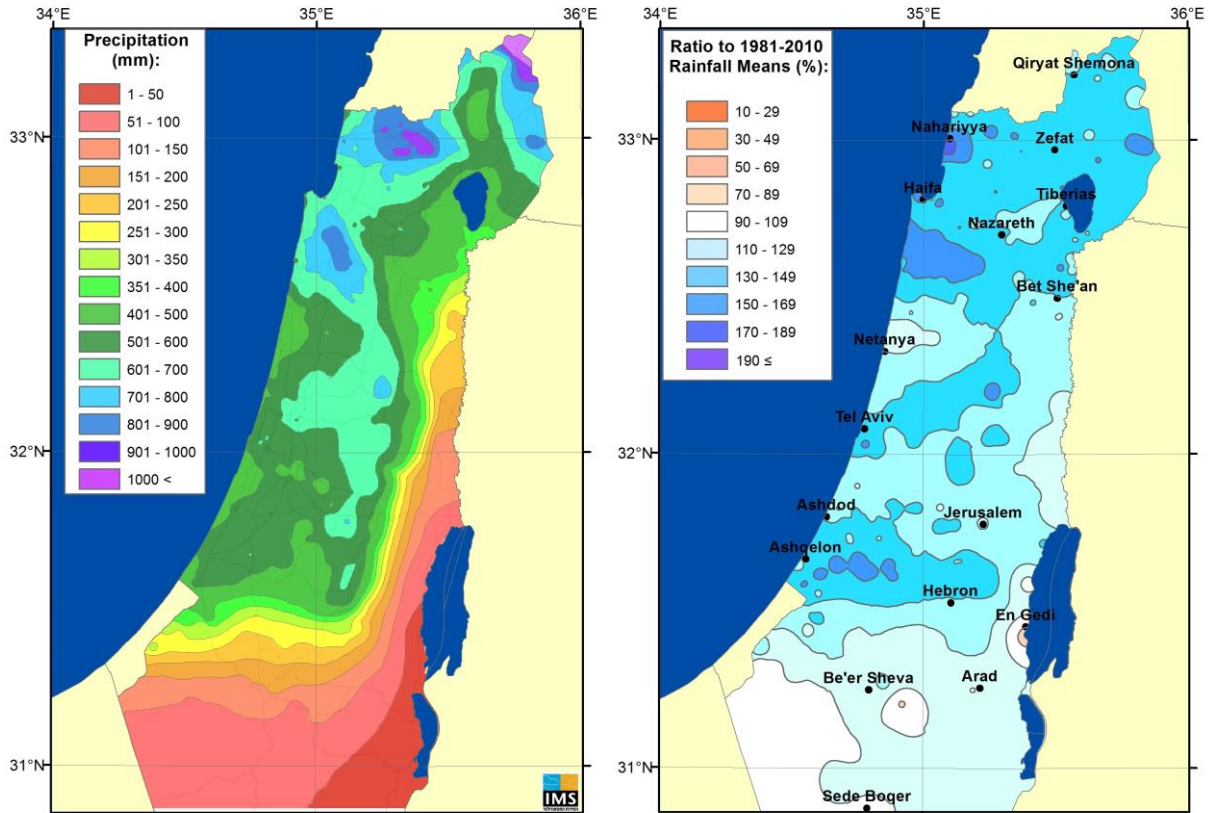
34°E
35°E
36°E

Precipitation (mm):

1 - 50
51 - 100
101 - 150
151 - 200
201 - 250
251 - 300
301 - 350
351 - 400
401 - 500
501 - 600
601 - 700
701 - 800
801 - 900
901 - 1000
1000 <

33°N
32°N
31°N

IMS

34°E
35°E
36°E

Ratio to 1981-2010 Rainfall Means (%):

10 - 29
30 - 49
50 - 69
70 - 89
90 - 109
110 - 129
130 - 149
150 - 169
170 - 189
190 ≤

33°N
32°N
31°N

Qiryat Shemona
Nahariyya
Zefat
Haifa
Tiberias
Nazareth
Bet She'an
Netanya
Tel Aviv
Ashdod
Jerusalem
Ashqelon
Hebron
En Gedi
Be'er Sheva
Arad
Sede Boqer